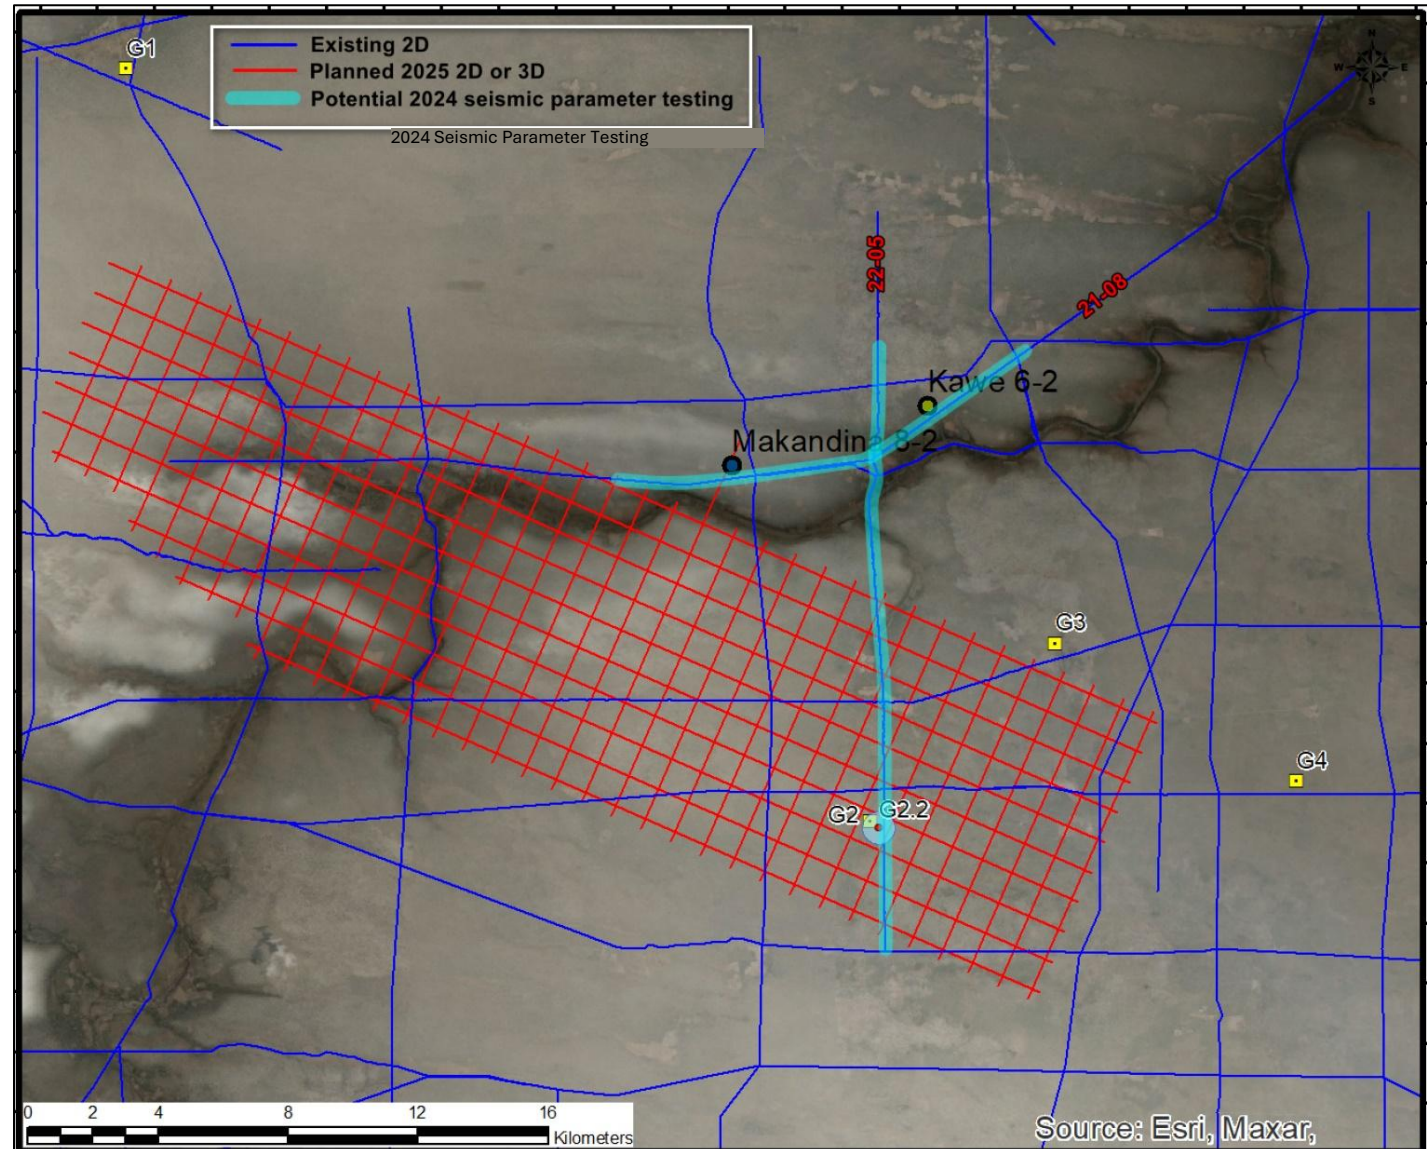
Existing 2D
Planned 2025 2D or 3D
Potential 2024 seismic parameter testing
2024 Seismic Parameter Testing

G1
N
W E
S
22-05
21-08
Kawe 6-2
Makandina 8-2
G3
G4
G2
G2.2

0 2 4 8 12 16 Kilometers
Source: Esri, Maxar,